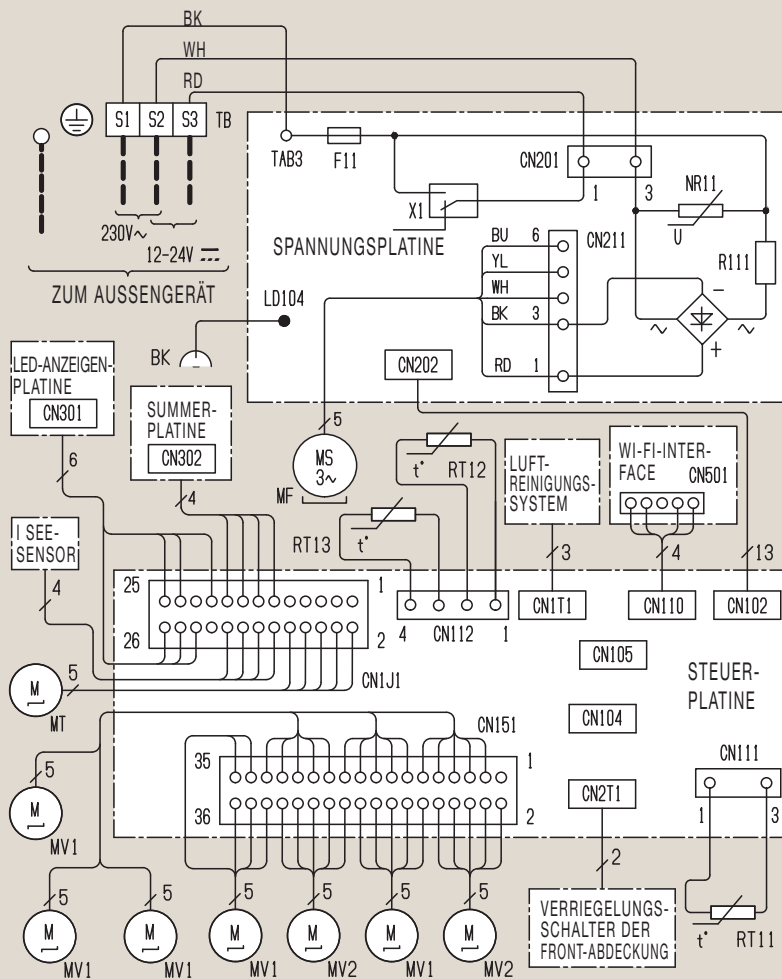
BK
WH
RD
S1 S2 S3 TB
230V~
12-24V ⎓
ZUM AUSSENGERÄT
TAB3
F11
X1
CN201
1
3
NR11
U
R111
SPANNUNGSPLATINE
BU 6
YL
WH
BK 3
RD 1
CN211
−
~
~
+
LD104
BK
LED-ANZEIGEN-PLATINE
CN301
6
SUMMER-PLATINE
CN302
4
CN202
5
MS 3~
MF
t°
RT12
RT13
t°
LUFT-REINIGUNGS-SYSTEM
3
WI-FI-INTER-FACE
CN501
4
13
I SEE-SENSOR
4
25
26
1
2
4
CN112
1
CN1T1
CN110
CN102
CN1J1
5
M
MT
CN105
STEUER-PLATINE
CN104
CN151
5
M
MV1
35
36
1
2
CN2T1
CN111
1
3
2
5
M
MV1
5
M
MV1
5
M
MV1
5
M
MV2
5
M
MV1
5
M
MV2
VERRIEGELUNGS-SCHALTER DER FRONT-ABDECKUNG
t°
RT11